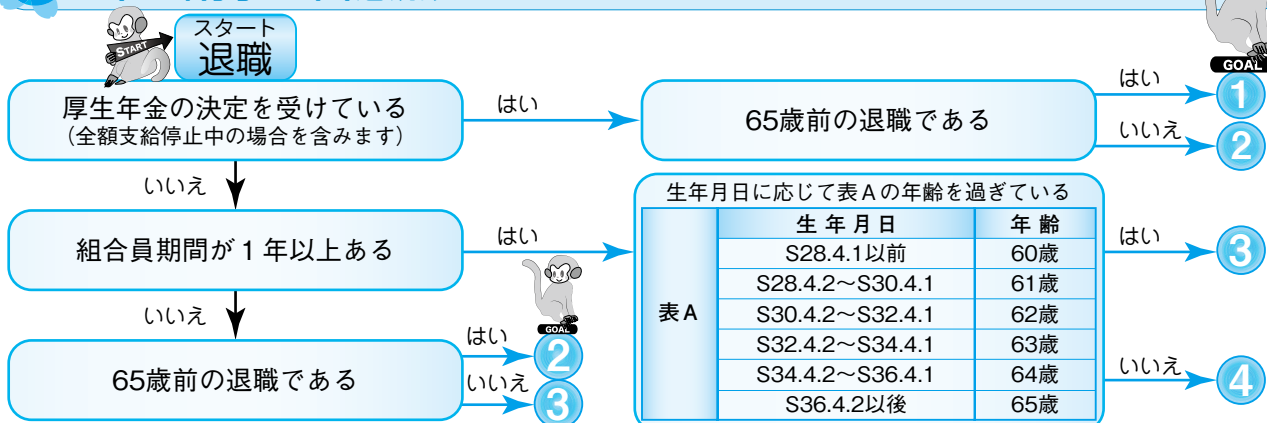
START
スタート
退職

GOAL

厚生年金の決定を受けている
（全額支給停止中の場合を含みます）

はい

65歳前の退職である

はい
1
いいえ
2

いいえ

生年月日に応じて表Aの年齢を過ぎている

| 表A | 生年月日 | 年齢 |
|---|---|---|
| | S28.4.1以前 | 60歳 |
| | S28.4.2～S30.4.1 | 61歳 |
| | S30.4.2～S32.4.1 | 62歳 |
| | S32.4.2～S34.4.1 | 63歳 |
| | S34.4.2～S36.4.1 | 64歳 |
| | S36.4.2以後 | 65歳 |

組合員期間が1年以上ある

はい

はい
3

いいえ
4

いいえ

GOAL

65歳前の退職である

はい
2
いいえ
3